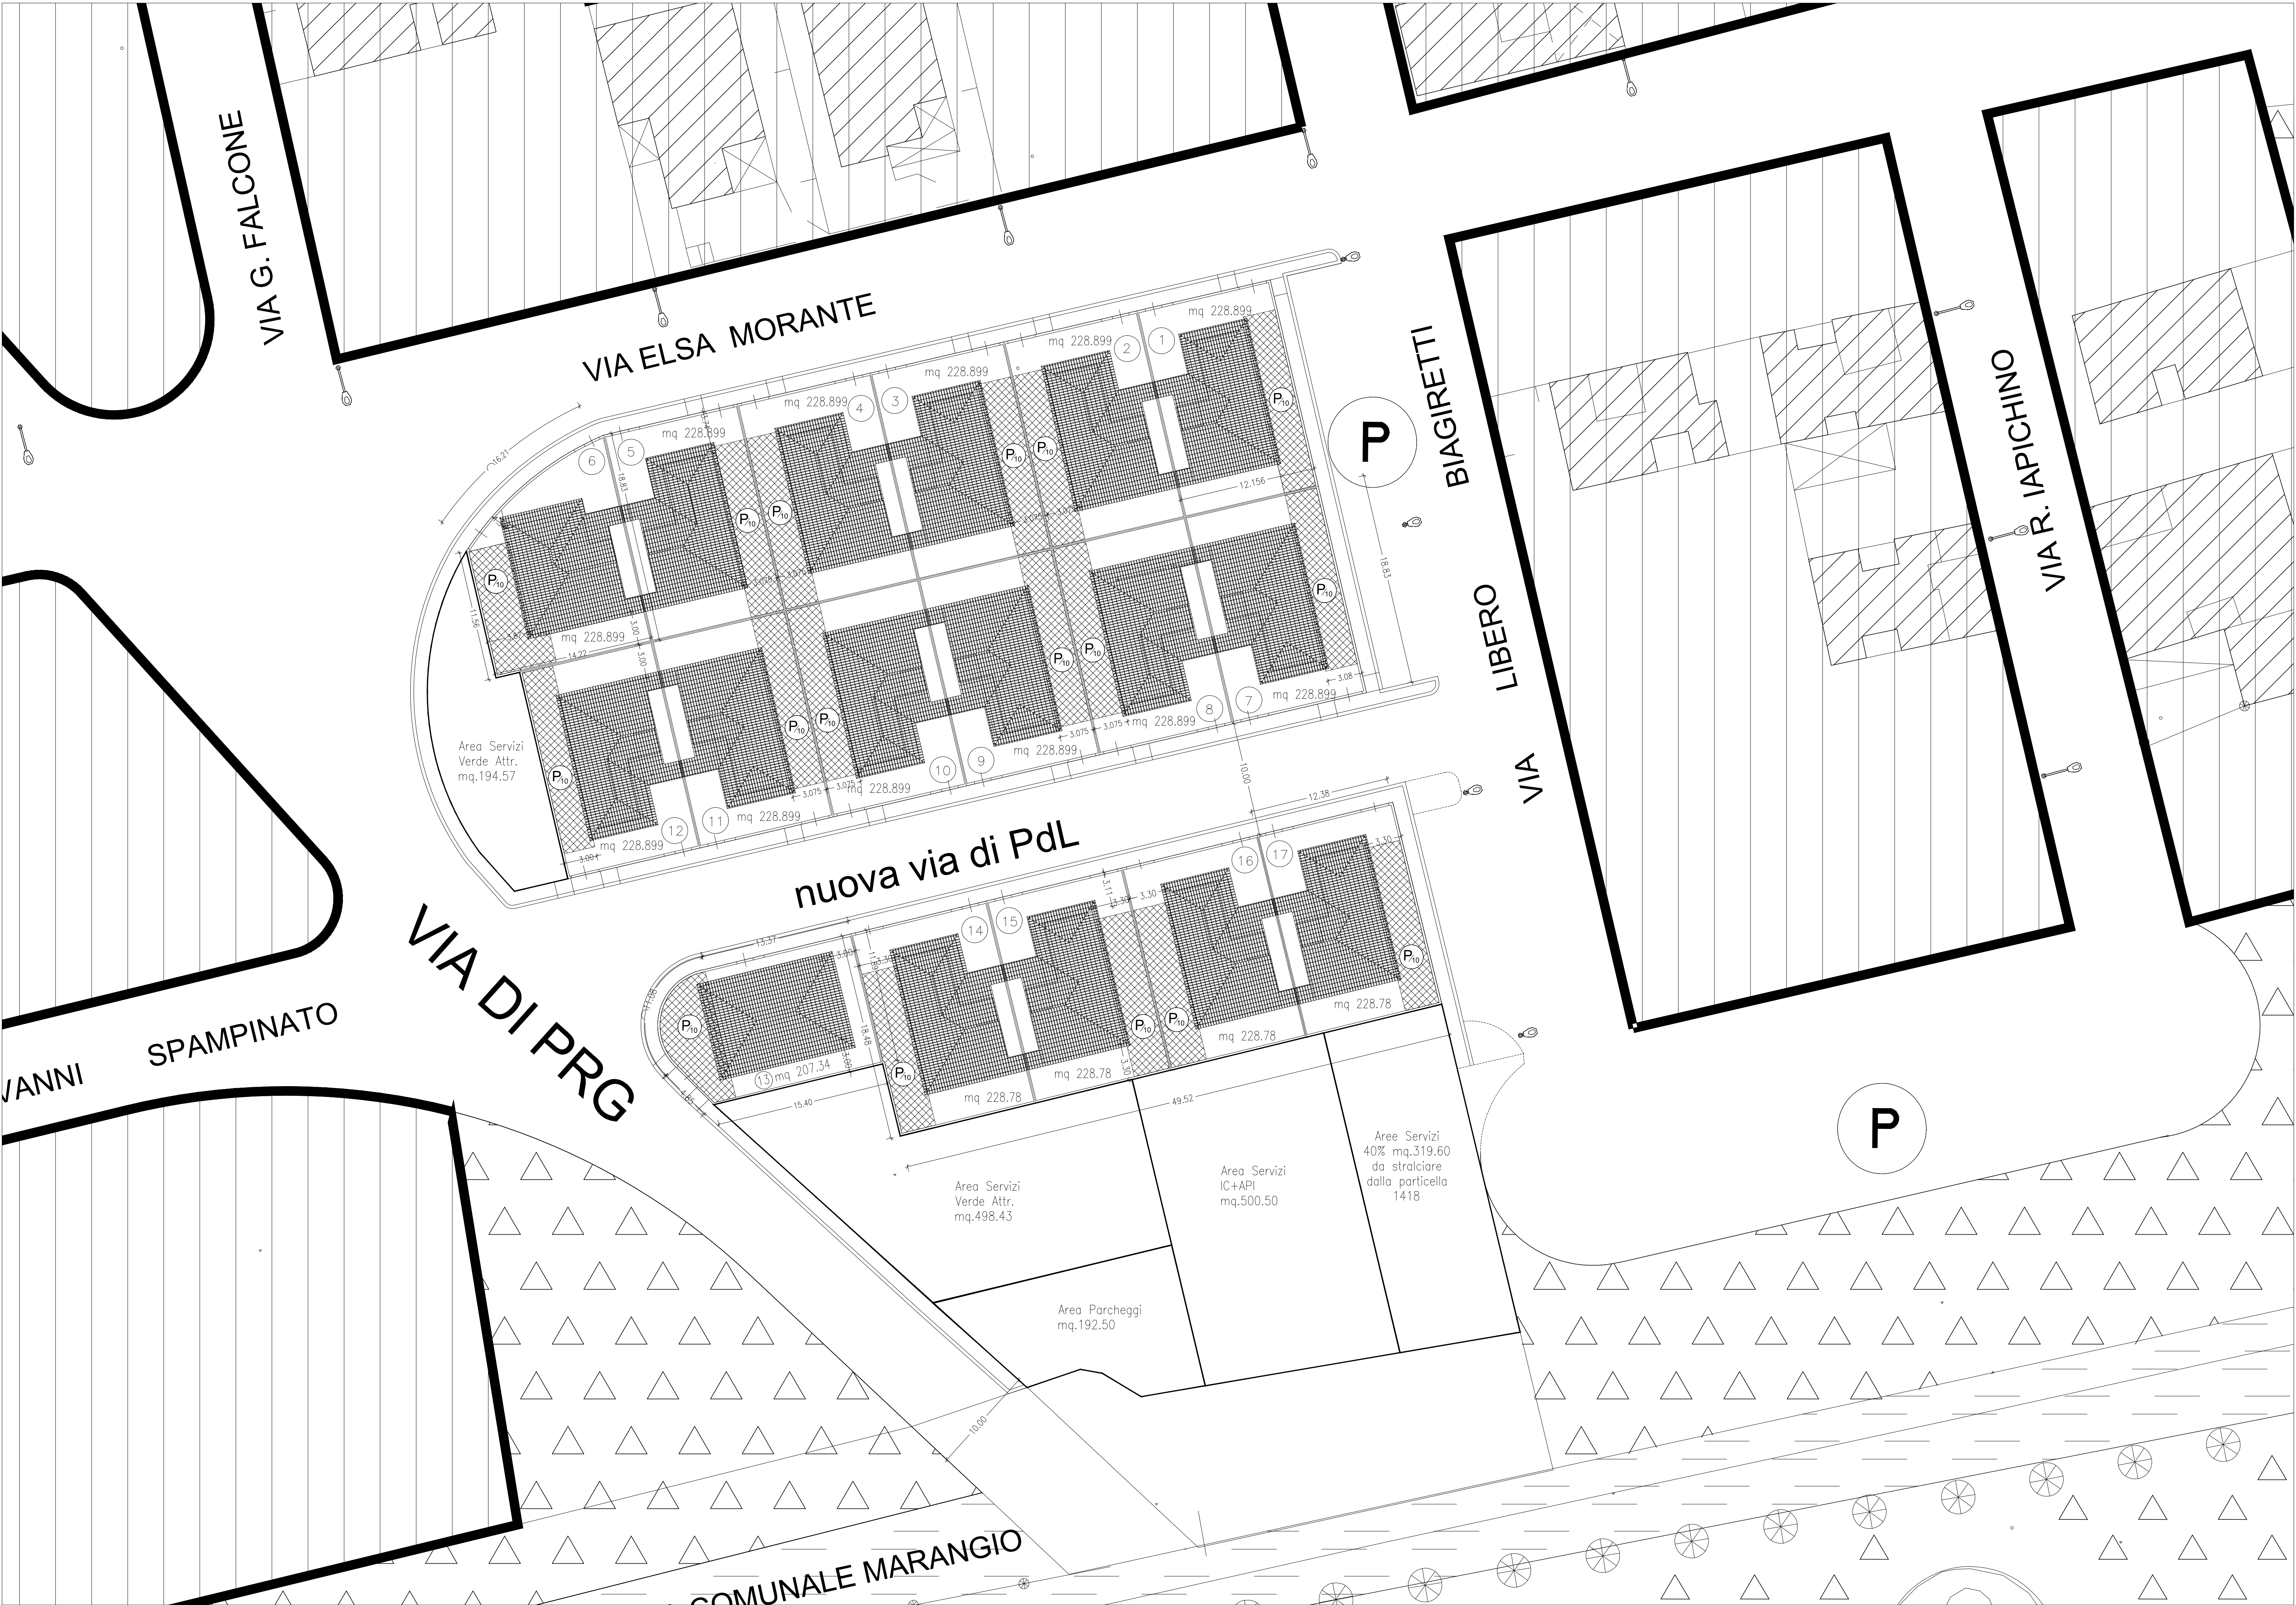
VIA G. FALCONE

VIA ELSA MORANTE

VIA BIAGIRETTI LIBERO

VIA R. IAPICHINO

P

mq 228.899
1
2
mq 228.899
3
mq 228.899
4
mq 228.899
5
6
mq 228.899
12.156
18.83
16.21
$P_{10}$
$P_{10}$
$P_{10}$
$P_{10}$
$P_{10}$
$P_{10}$
$P_{10}$
$P_{10}$
$P_{10}$
$P_{10}$
$P_{10}$
$P_{10}$
11.56
mq 228.899
14.27
3.00
3.00
3.08
mq 228.899
7
8
mq 228.899
3.075
3.075
mq 228.899
9
10
mq 228.899
3.075
3.075
mq 228.899
11
12
mq 228.899
3.00

Area Servizi Verde Attr. mq.194.57

10.00
12.38

nuova via di PdL

VIA DI PRG

VANNI SPAMPINATO

16
17
3.30
3.11
3.30
3.30
14
15
15.37
3.00
11.06
$P_{10}$
$P_{10}$
$P_{10}$
$P_{10}$
$P_{10}$
$P_{10}$
13 mq 207.34
18.48
3.00
mq 228.78
mq 228.78
mq 228.78
mq 228.78
3.30
15.40
4.95
49.52

Area Servizi Verde Attr. mq.498.43

Area Servizi IC+API mq.500.50

Aree Servizi 40% mq.319.60 da stralciare dalla particella 1418

Area Parcheggi mq.192.50

P

10.00

COMUNALE MARANGIO